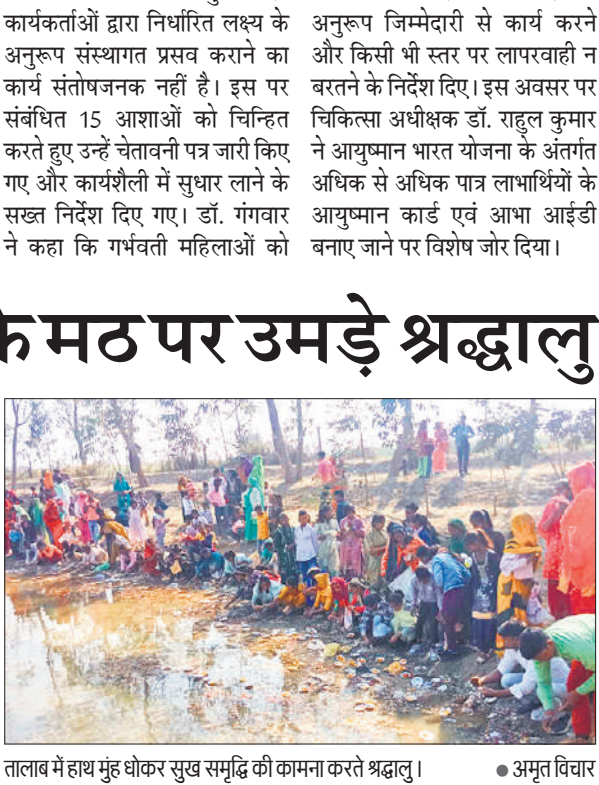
कार्यकर्ताओं द्वारा निर्धारित लक्ष्य के अनुरूप संस्थागत प्रसव कराने का कार्य संतोषजनक नहीं है। इस पर संबंधित 15 आशाओं को चिन्हित करते हुए उन्हें चेतावनी पत्र जारी किए गए और कार्यशैली में सुधार लाने के सख्त निर्देश दिए गए। डॉ. गंगवार ने कहा कि गर्भवती महिलाओं को

अनुरूप जिम्मेदारी से कार्य करने और किसी भी स्तर पर लापरवाही न बरतने के निर्देश दिए। इस अवसर पर चिकित्सा अधीक्षक डॉ. राहुल कुमार ने आयुष्मान भारत योजना के अंतर्गत अधिक से अधिक पात्र लाभार्थियों के आयुष्मान कार्ड एवं आभा आईडी बनाए जाने पर विशेष जोर दिया।

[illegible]मठ पर उमड़े श्रद्धालु

तालाब में हाथ मुंह धोकर सुख समृद्धि की कामना करते श्रद्धालु। ● अमृत विचार